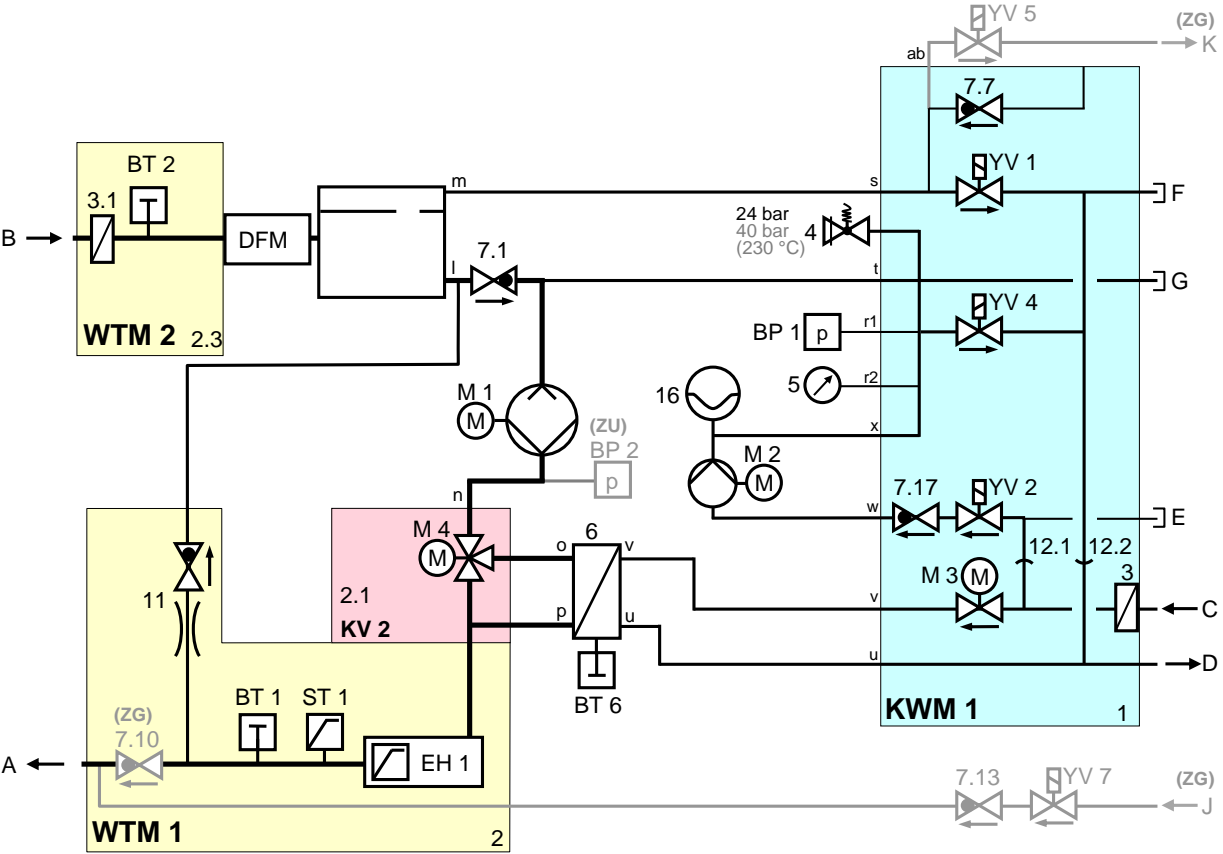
YV 5
(ZG)
K
ab
7.7
YV 1
s
F
m
BT 2
3.1
B
DFM
24 bar
40 bar
(230 °C)
4
7.1
l
t
G
WTM 2
2.3
BP 1
p
r1
YV 4
5
r2
16
M 1
M
x
(ZU)
BP 2
p
M 2
M
n
7.17
YV 2
w
E
M 4
M
6
o
v
12.1
12.2
11
2.1
M 3
M
KV 2
p
u
v
3
C
u
D
BT 6
BT 1
ST 1
KWM 1
1
(ZG)
7.10
EH 1
A
7.13
YV 7
(ZG)
J
WTM 1
2